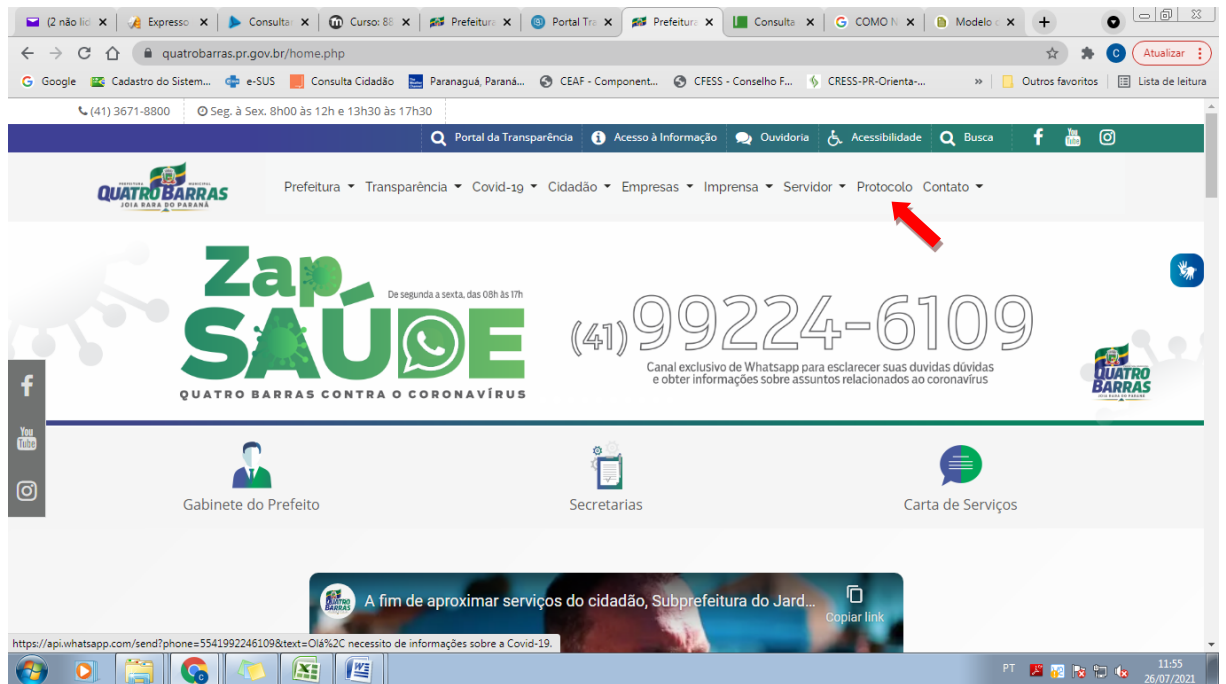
(2 não lid | Expresso | Consulta | Curso: 8 | Prefeitura | Portal Tra | Prefeitura | Consulta | COMO N | Modelo d

quatrobarras.pr.gov.br/home.php

Atualizar

Google | Cadastro do Sistem... | e-SUS | Consulta Cidadão | Paranaguá, Paraná... | CEAF - Component... | CFESS - Conselho F... | CRESS-PR-Orienta-... | Outros favoritos | Lista de leitura

(41) 3671-8800 | Seg. à Sex. 8h00 às 12h e 13h30 às 17h30

Portal da Transparência | Acesso à Informação | Ouvidoria | Acessibilidade | Busca

QUATRO BARRAS JOIA RARA DO PARANÁ

Prefeitura ▾ Transparência ▾ Covid-19 ▾ Cidadão ▾ Empresas ▾ Imprensa ▾ Servidor ▾ Protocolo Contato ▾

Zap SAÚDE

De segunda a sexta, das 08h às 17h

(41) 99224-6109

Canal exclusivo de Whatsapp para esclarecer suas duvidas dúvidas e obter informações sobre assuntos relacionados ao coronavírus

QUATRO BARRAS CONTRA O CORONAVÍRUS

QUATRO BARRAS JOIA RARA DO PARANÁ

Gabinete do Prefeito

Secretarias

Carta de Serviços

A fim de aproximar serviços do cidadão, Subprefeitura do Jard...

Copiar link

https://api.whatsapp.com/send?phone=5541992246109&text=Olá%2C necessito de informações sobre a Covid-19.

PT 11:55 26/07/2021